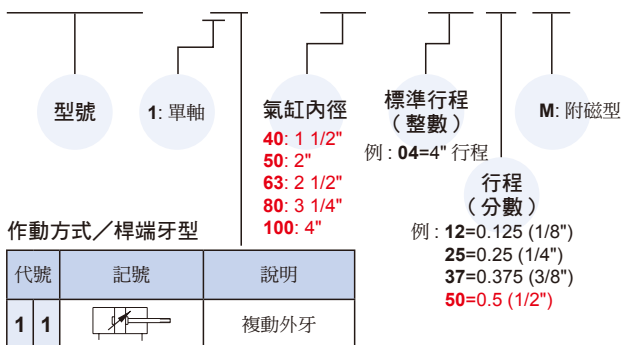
型號

1: 單軸

氣缸內徑

40: 1 1/2"
50: 2"
63: 2 1/2"
80: 3 1/4"
100: 4"

標準行程
（整數）

例 : 04=4" 行程

M: 附磁型

行程
（分數）

例 : 12=0.125 (1/8")
25=0.25 (1/4")
37=0.375 (3/8")
50=0.5 (1/2")

作動方式／桿端牙型

| 代號 | | 記號 | 說明 |
|---|---|---|---|
| 1 | 1 | | 複動外牙 |